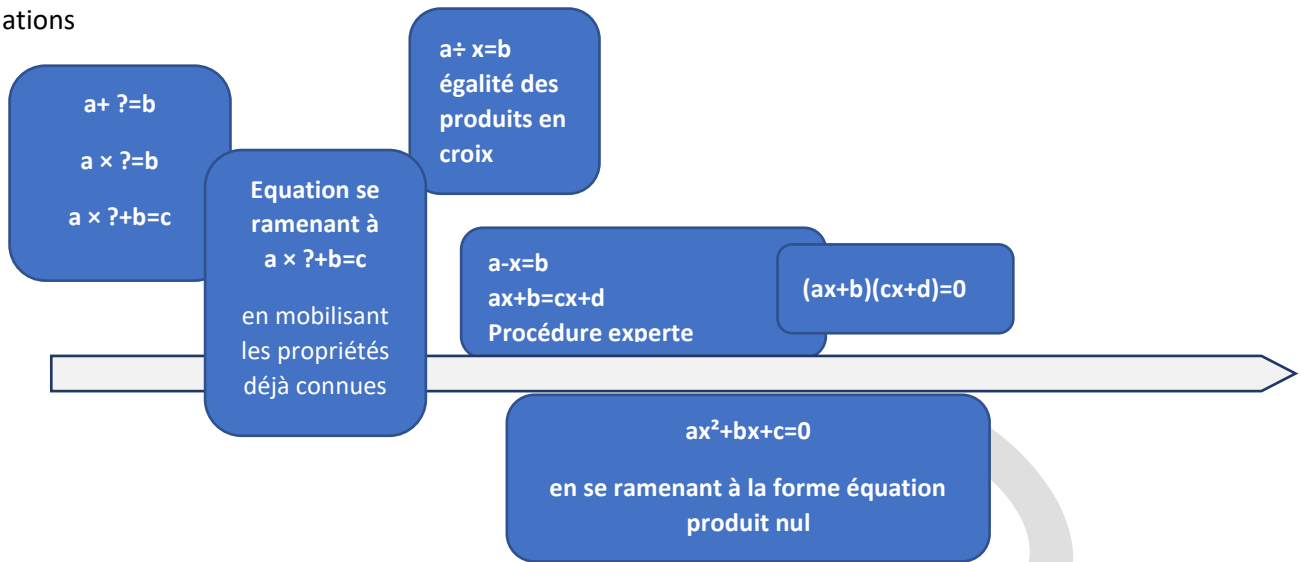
ations

a+ ?=b

a × ?=b

a × ?+b=c

Equation se ramenant à a × ?+b=c

en mobilisant les propriétés déjà connues

a÷ x=b
égalité des produits en croix

a-x=b
ax+b=cx+d
Procédure experte

(ax+b)(cx+d)=0

ax²+bx+c=0

en se ramenant à la forme équation produit nul